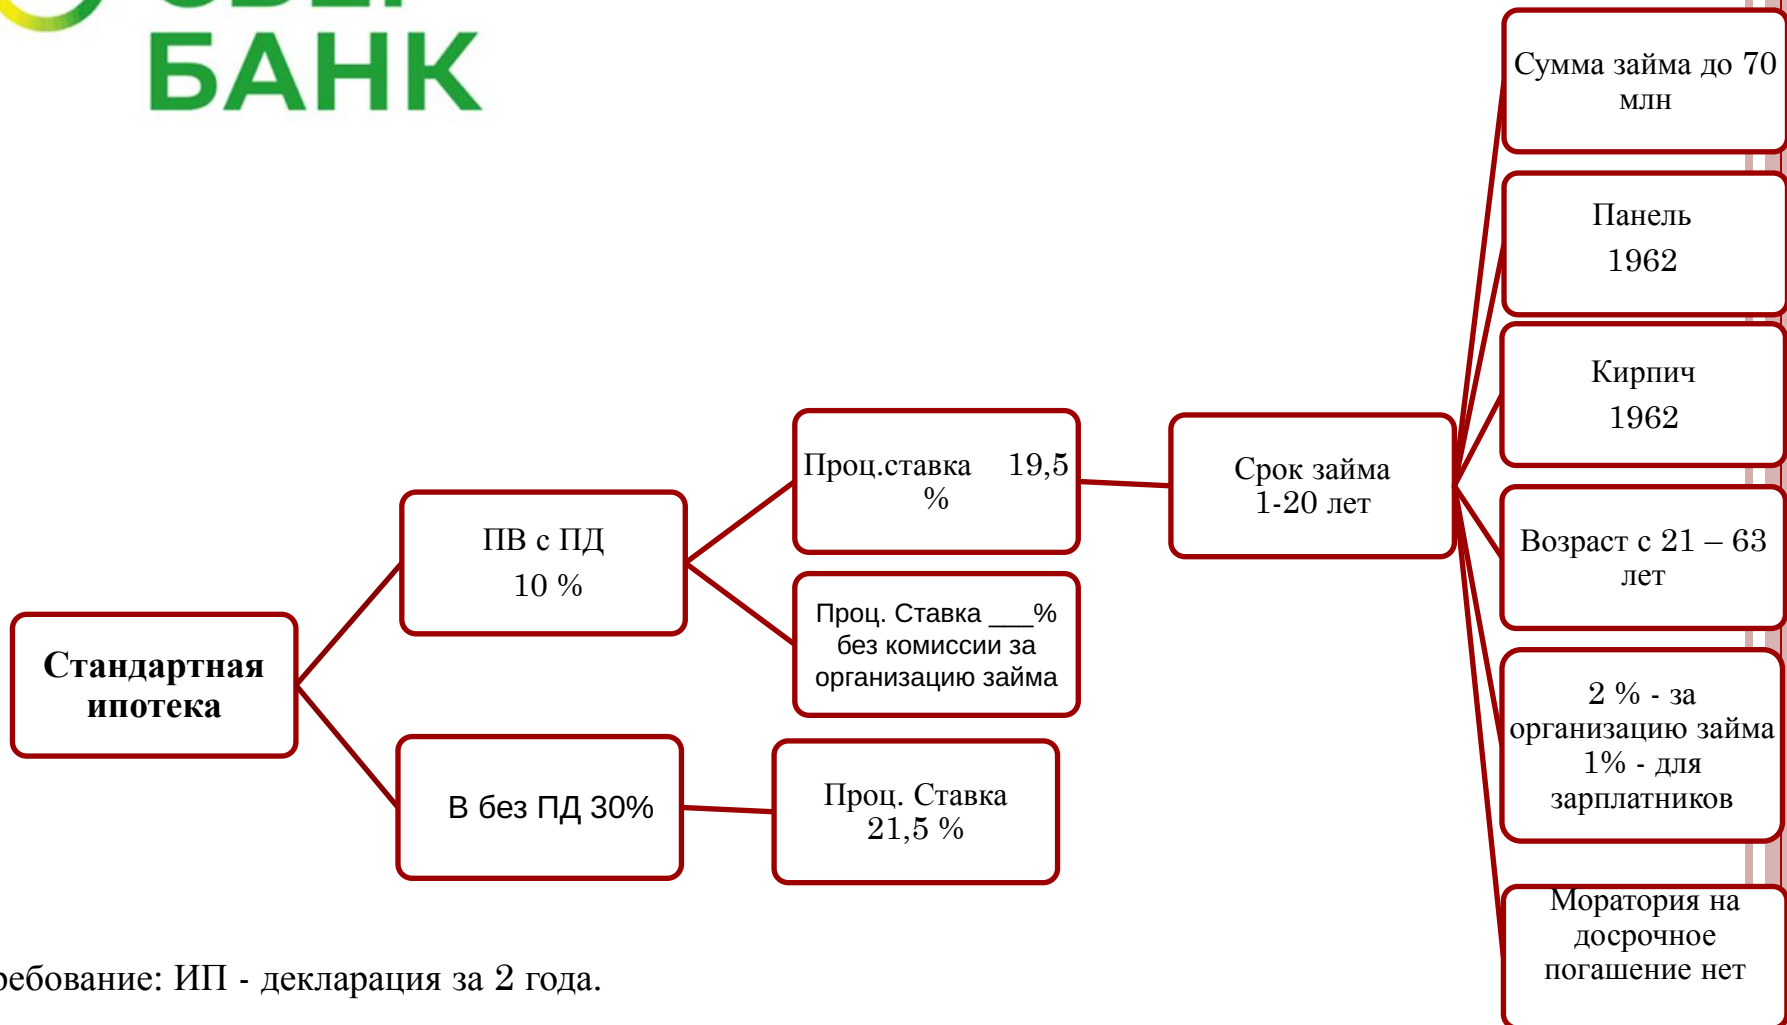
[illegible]
БАНК

Стандартная ипотека

ПВ с ПД 10 %

В без ПД 30%

Проц.ставка 19,5 %

Проц. Ставка ___% без комиссии за организацию займа

Проц. Ставка 21,5 %

Срок займа 1-20 лет

Сумма займа до 70 млн

Панель 1962

Кирпич 1962

Возраст с 21 – 63 лет

2 % - за организацию займа 1% - для зарплатников

Моратория на досрочное погашение нет

ребование: ИП - декларация за 2 года.